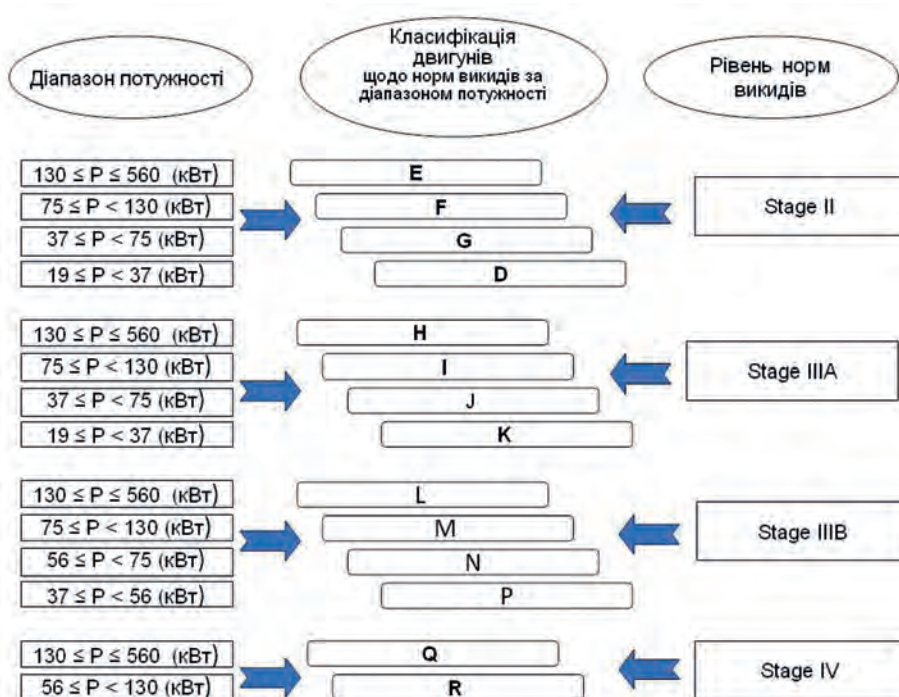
Діапазон потужності

Класифікація двигунів щодо норм викидів за діапазоном потужності

Рівень норм викидів

$130 \leq P \leq 560$ (кВт)
$75 \leq P < 130$ (кВт)
$37 \leq P < 75$ (кВт)
$19 \leq P < 37$ (кВт)

E
F
G
D

Stage II

$130 \leq P \leq 560$ (кВт)
$75 \leq P < 130$ (кВт)
$37 \leq P < 75$ (кВт)
$19 \leq P < 37$ (кВт)

H
I
J
K

Stage IIIA

$130 \leq P \leq 560$ (кВт)
$75 \leq P < 130$ (кВт)
$56 \leq P < 75$ (кВт)
$37 \leq P < 56$ (кВт)

L
M
N
P

Stage IIIB

$130 \leq P \leq 560$ (кВт)
$56 \leq P < 130$ (кВт)

Q
R

Stage IV